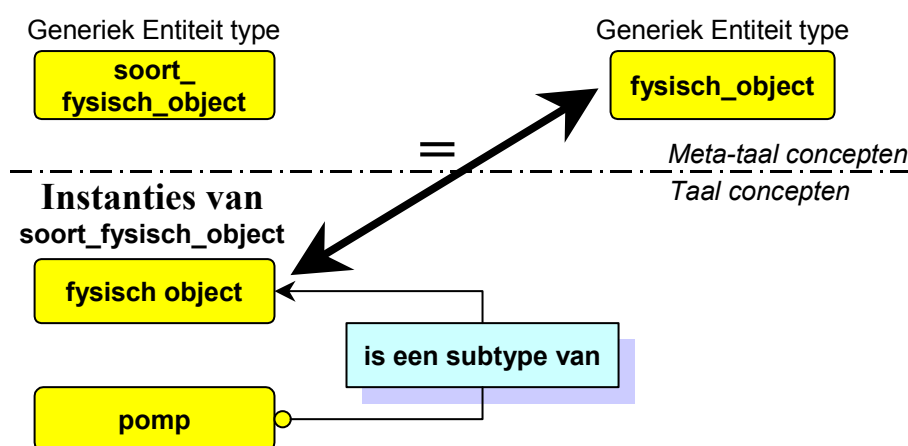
Generiek Entiteit type

soort_
fysisch_object

Generiek Entiteit type

fysisch_object

=

Meta-taal concepten

Taal concepten

Instanties van
soort_fysisch_object

fysisch object

is een subtype van

pomp